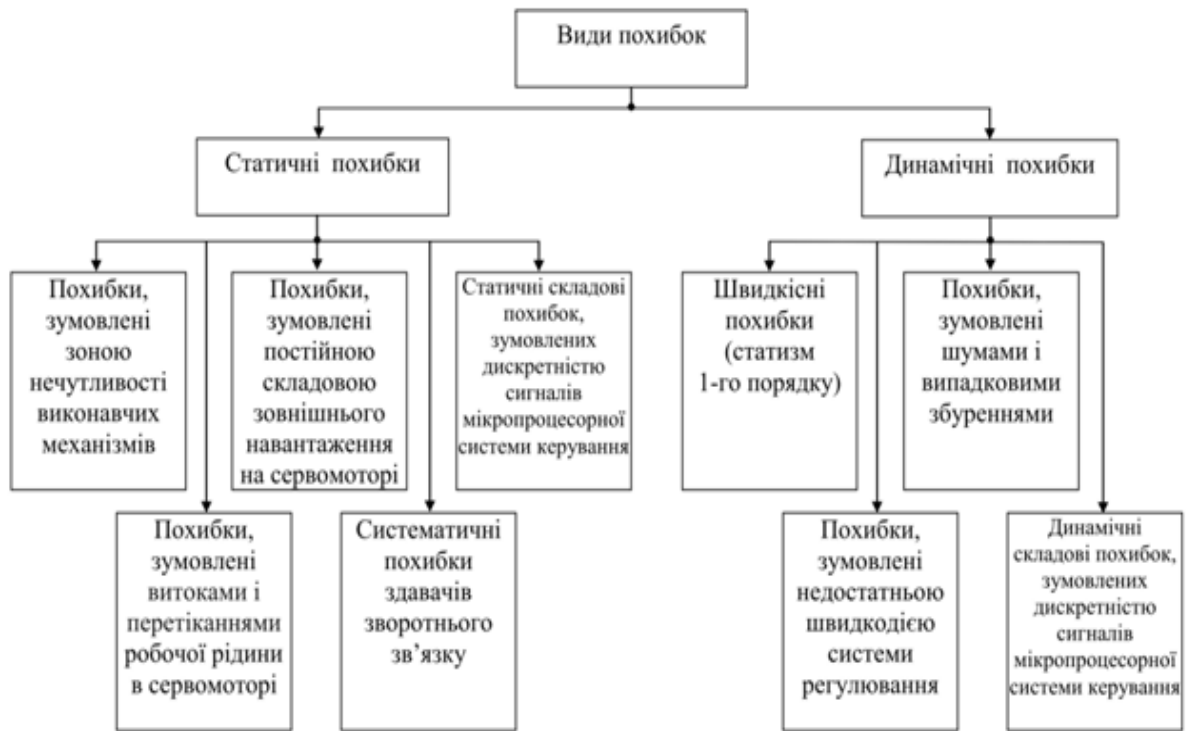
Види похибок

Статичні похибки

Динамічні похибки

Похибки, зумовлені зоною нечутливості виконавчих механізмів

Похибки, зумовлені постійною складовою зовнішнього навантаження на сервомоторі

Статичні складові похибок, зумовлених дискретністю сигналів мікропроцесорної системи керування

Похибки, зумовлені витоками і перетіканнями робочої рідини в сервомоторі

Систематичні похибки здавачів зворотнього зв'язку

Швидкісні похибки (статизм 1-го порядку)

Похибки, зумовлені шумами і випадковими збуреннями

Похибки, зумовлені недостатньою швидкодією системи регулювання

Динамічні складові похибок, зумовлених дискретністю сигналів мікропроцесорної системи керування